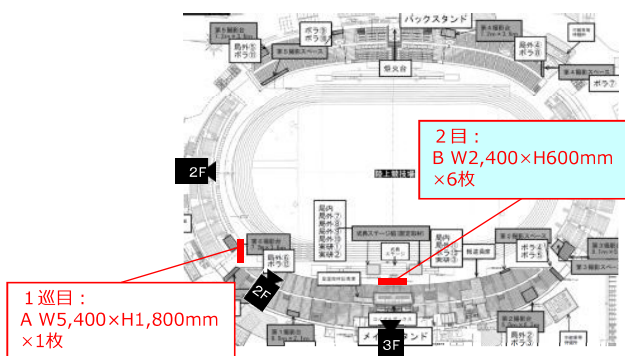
バックスタンド

第5撮影台

第5撮影スペース

局外⑤
ボラ⑤

第4撮影台

局外④
ボラ④

第4撮影スペース

ボラ⑨

聖火台

2F

２目：
B W2,400×H600mm
×6枚

陸上競技場

局内
局外⑦
局外⑧
局外⑨
実況①
実況②

第3撮影台

局外⑥
ボラ⑥

第2撮影スペース

局外③
ボラ③

第1撮影台

第3撮影スペース

局外①
ボラ①

１巡目：
A W5,400×H1,800mm
×1枚

2F

3F

メインスタンド